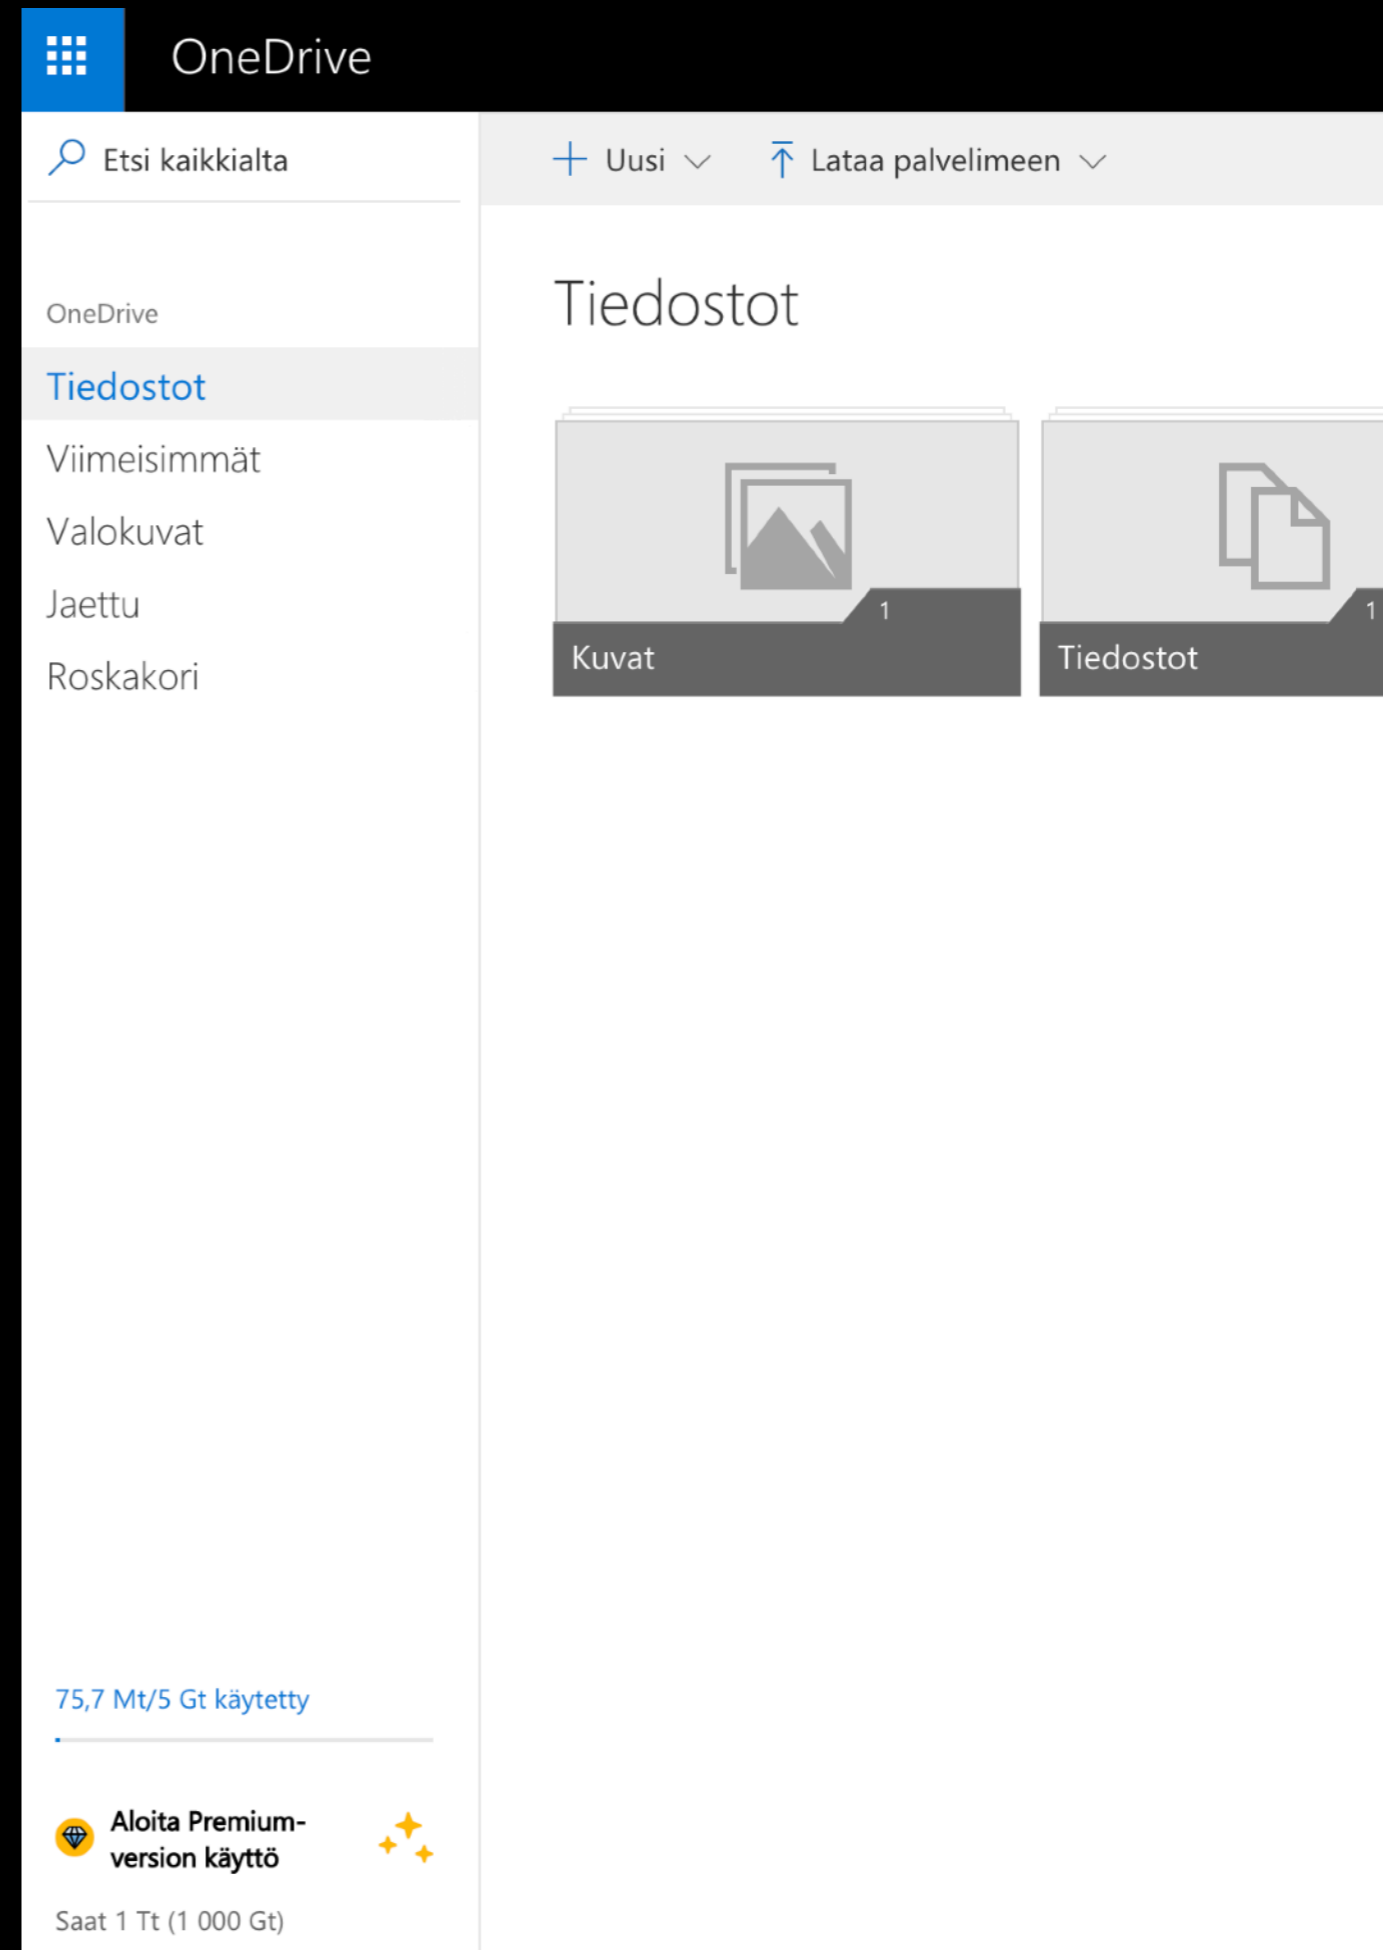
OneDrive

Etsi kaikkialta

Uusi

Lataa palvelimeen

OneDrive

Tiedostot

Viimeisimmät

Valokuvat

Jaettu

Roskakori

Tiedostot

1

Kuvat

1

Tiedostot

75,7 Mt/5 Gt käytetty

Aloita Premium-version käyttö

Saat 1 Tt (1 000 Gt)